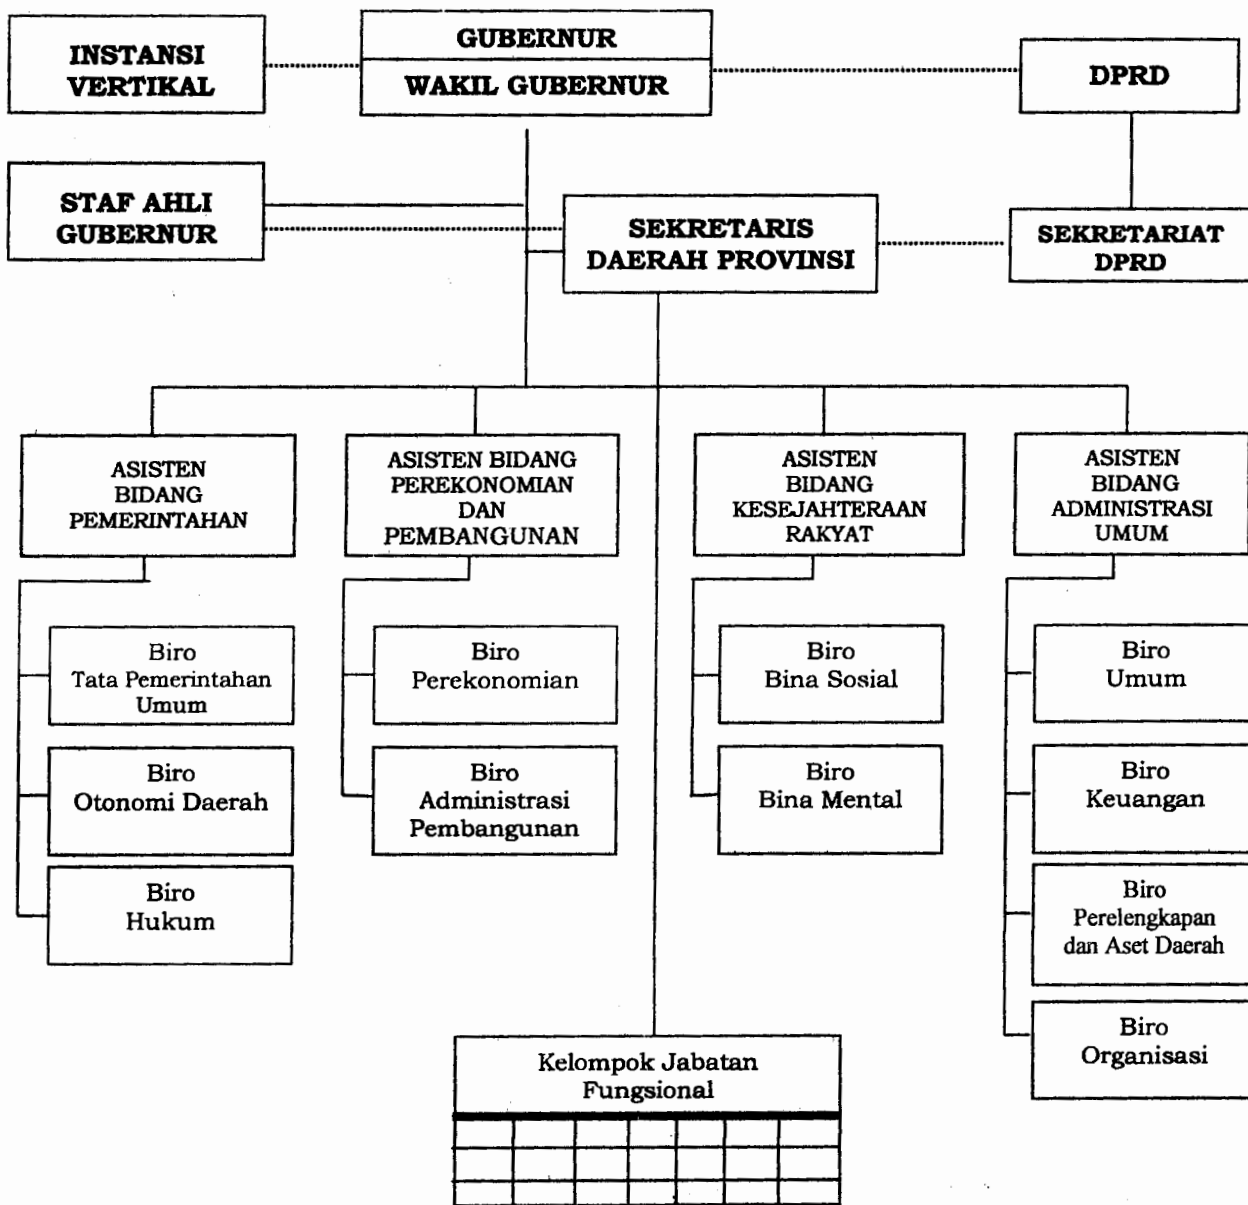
INSTANSI VERTIKAL

GUBERNUR

WAKIL GUBERNUR

DPRD

STAF AHLI GUBERNUR

SEKRETARIS DAERAH PROVINSI

SEKRETARIAT DPRD

ASISTEN BIDANG PEMERINTAHAN

ASISTEN BIDANG PEREKONOMIAN DAN PEMBANGUNAN

ASISTEN BIDANG KESEJAHTERAAN RAKYAT

ASISTEN BIDANG ADMINISTRASI UMUM

Biro Tata Pemerintahan Umum

Biro Otonomi Daerah

Biro Hukum

Biro Perekonomian

Biro Administrasi Pembangunan

Biro Bina Sosial

Biro Bina Mental

Biro Umum

Biro Keuangan

Biro Perelengkapan dan Aset Daerah

Biro Organisasi

Kelompok Jabatan Fungsional